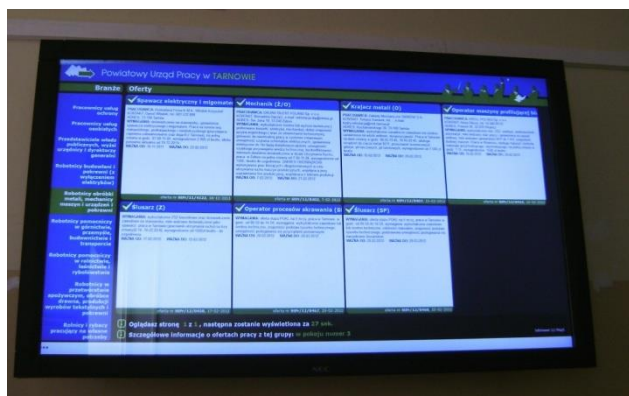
Powiatowy Urząd Pracy w TARNOWIE

Branże Oferty

Pracownicy usług ochrony

Pracownicy usług osobistych

Przedstawiciele władz publicznych, wyżsi urzędnicy i dyrektorzy generalni

Robotnicy budowlani i pokrewni (z wyłączeniem elektryków)

Robotnicy obróbki metali, mechanicy maszyn i urządzeń i pokrewni

Robotnicy pracujący w górnictwie, przemyśle, budownictwie i transporcie

Robotnicy pomocniczy w rolnictwie, leśnictwie i rybołówstwie

Robotnicy w przetwórstwie spożywczym, obróbce drewna, produkcji wyrobów tekstylnych i pokrewni

Rolnicy i hodowcy pracujący na własne potrzeby

Spawacz elektryczny i migomatem

Mechanik (Z/O)

Krajacz metali (O)

Operator maszyny podlegającej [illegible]

Ślusarz (Z)

Operator procesów okrawania (O)

Ślusarz (SP)

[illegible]

Oglądasz stronę 1 z 1, następna zostanie wyświetlona za 27 sek.

Szczegółowe informacje o ofertach pracy z tej grupy w pokoju numer 3